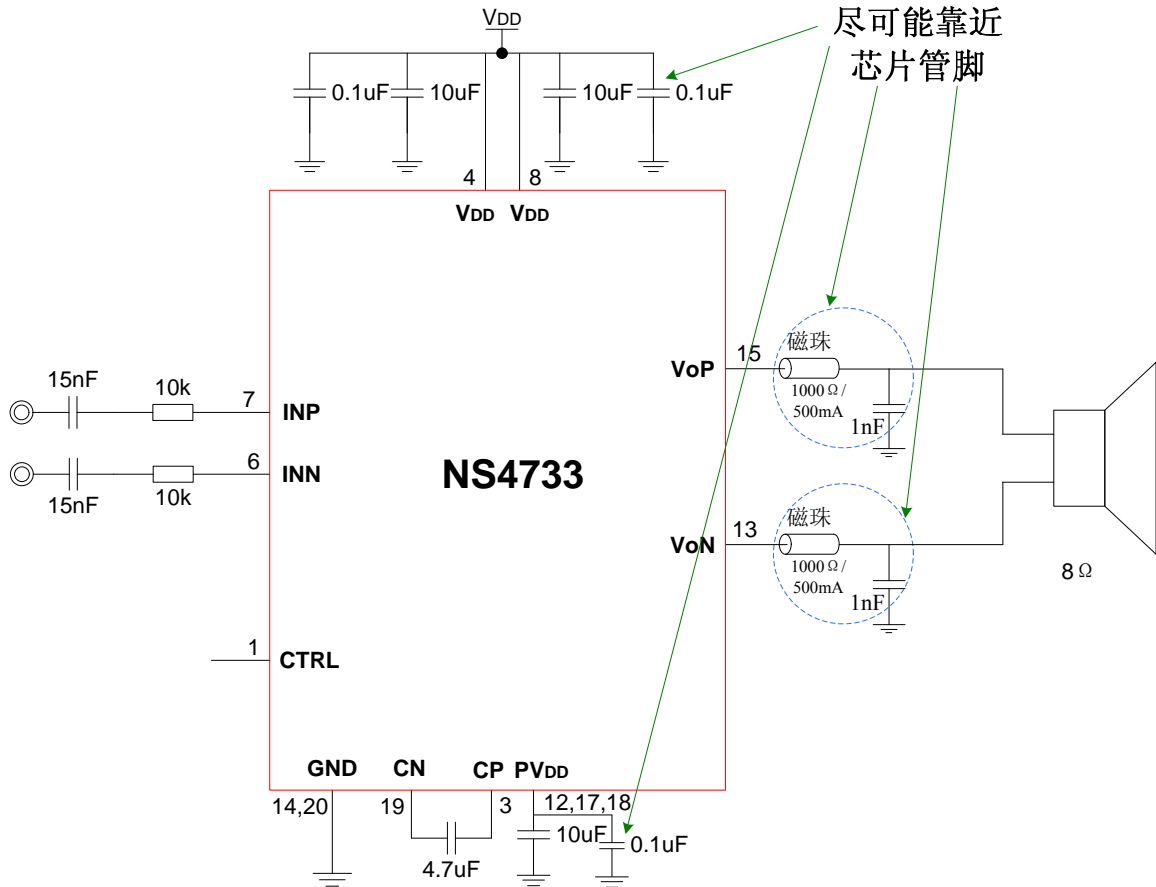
VDD

尽可能靠近
芯片管脚

0.1uF 10uF 10uF 0.1uF

4 8
VDD VDD

NS4733

15nF 10k 7 INP
6 INN
15nF 10k

1 CTRL

15 VoP
磁珠
1000Ω/
500mA
1nF

13 VoN
磁珠
1000Ω/
500mA
1nF

8Ω

GND CN CP PVDD
14,20 19 3 12,17,18
4.7uF 10uF 0.1uF